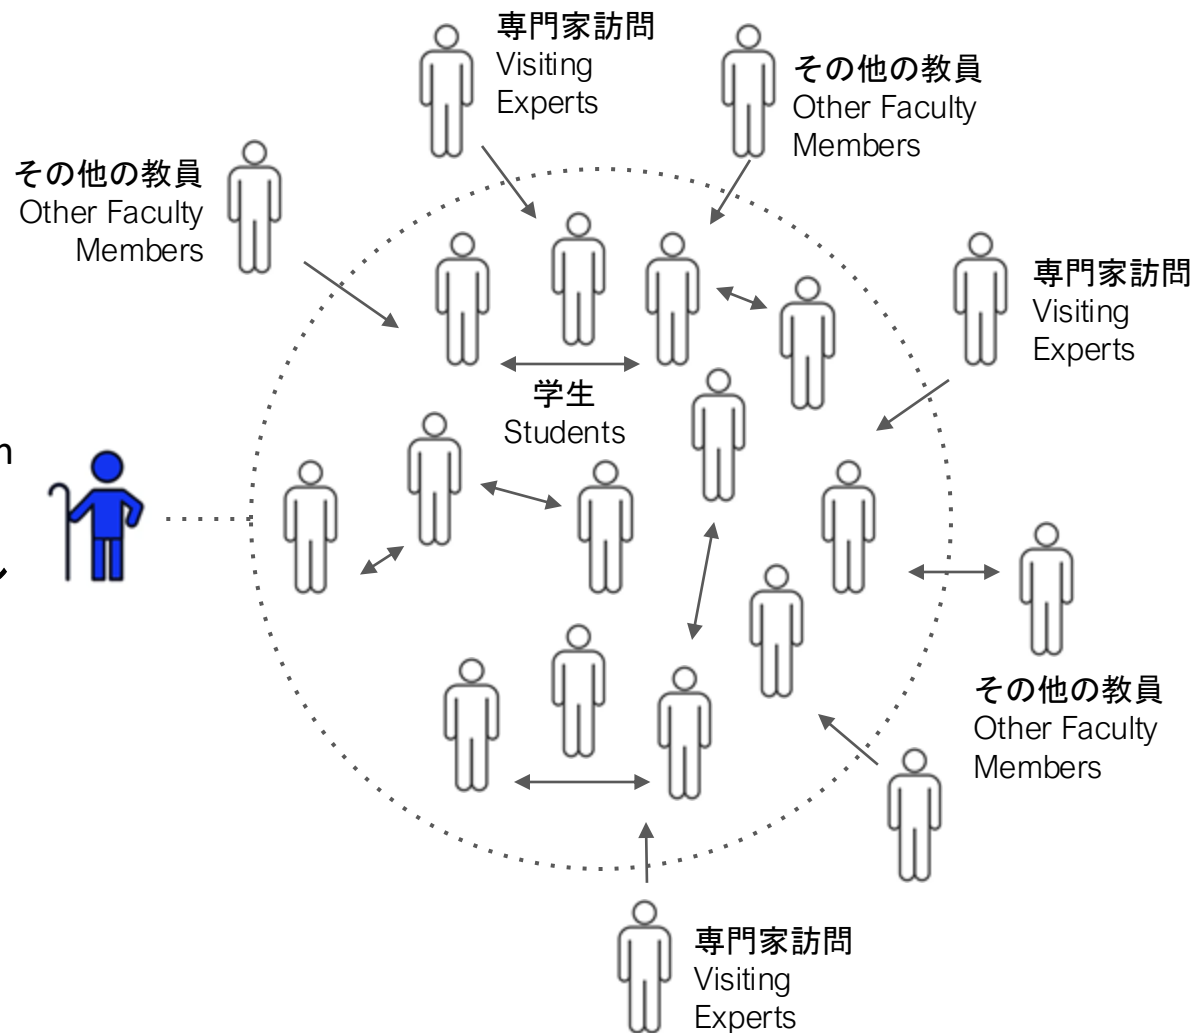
専門家訪問
Visiting Experts

その他の教員
Other Faculty Members

その他の教員
Other Faculty Members

専門家訪問
Visiting Experts

学生
Students

n

その他の教員
Other Faculty Members

専門家訪問
Visiting Experts